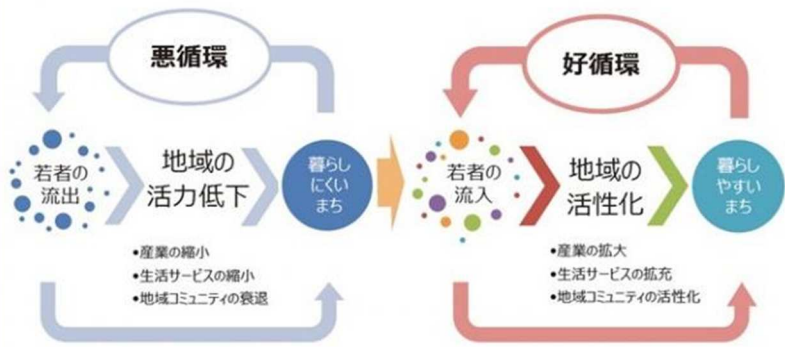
悪循環

若者の流出

地域の活力低下

暮らしにくいまち

・産業の縮小
・生活サービスの縮小
・地域コミュニティの衰退

好循環

若者の流入

地域の活性化

暮らしやすいまち

・産業の拡大
・生活サービスの拡充
・地域コミュニティの活性化